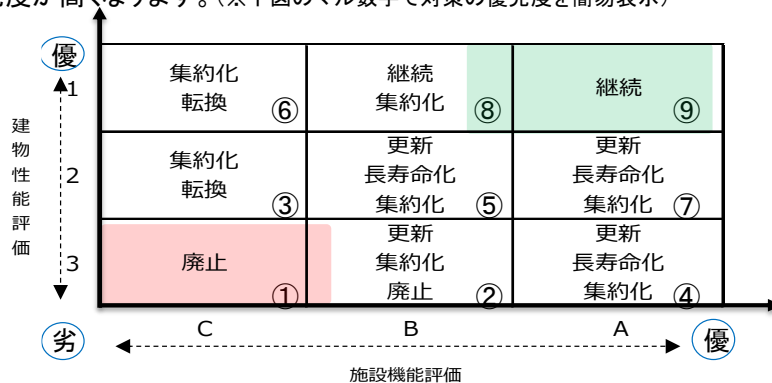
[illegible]度が高くなります。（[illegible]下図のマル数字で対策の優先度を簡易表示）

優
1
2
3
劣

建物性能評価

| | | |
|---|---|---|
| 集約化 転換 ⑥ | 継続 集約化 ⑧ | 継続 ⑨ |
| 集約化 転換 ③ | 更新 長寿命化 集約化 ⑤ | 更新 長寿命化 集約化 ⑦ |
| 廃止 ① | 更新 集約化 廃止 ② | 更新 長寿命化 集約化 ④ |

C B A
優

施設機能評価